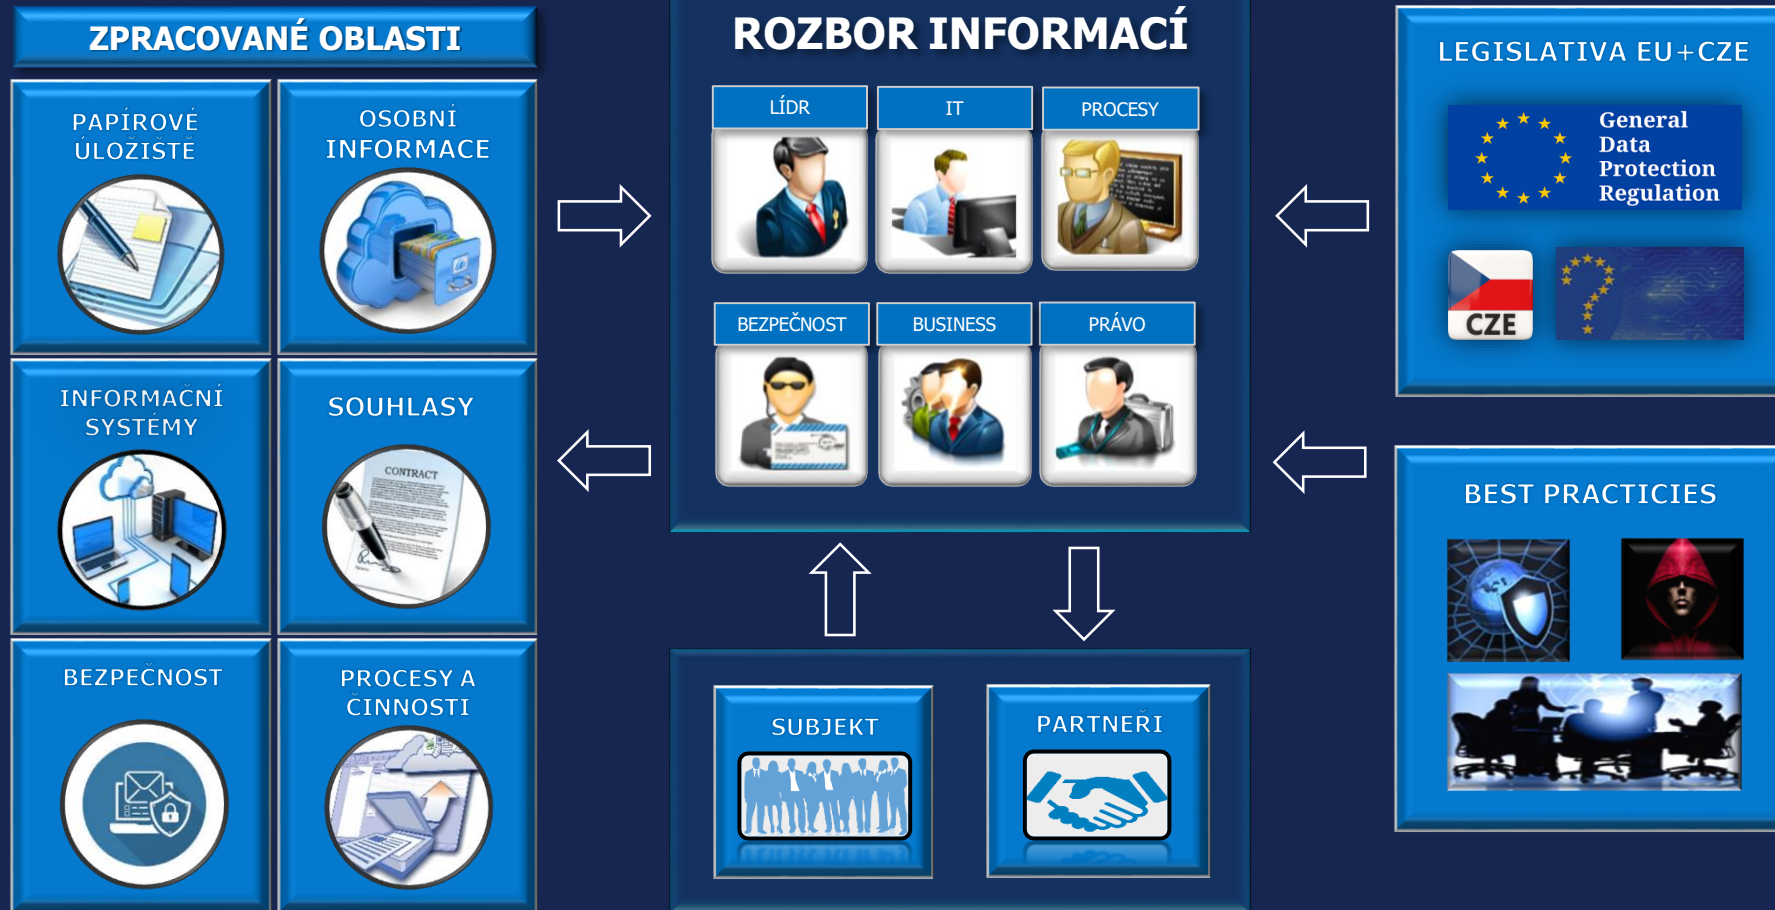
ZPRACOVANÉ OBLASTI

PAPÍROVÉ ÚLOŽIŠTĚ

OSOBNÍ INFORMACE

INFORMAČNÍ SYSTÉMY

SOUHLASY

CONTRACT

BEZPEČNOST

PROCESY A ČINNOSTI

ROZBOR INFORMACÍ

LÍDR

IT

PROCESY

BEZPEČNOST

BUSINESS

PRÁVO

SUBJEKT

PARTNEŘI

LEGISLATIVA EU+CZE

General Data Protection Regulation

CZE

BEST PRACTICIES